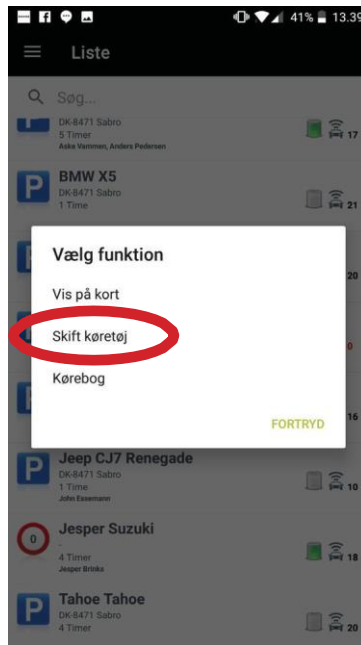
41% 13:39

Liste

Søg...

DK-8471 Sabro
5 Timer
Aske Vammen, Anders Pedersen
17

P
BMW X5
DK-8471 Sabro
1 Time
21

20

Vælg funktion

Vis på kort

Skift køretøj

Kørebog

FORTRYD

16

P
Jeep CJ7 Renegade
DK-8471 Sabro
1 Time
John Essemann
10

0
Jesper Suzuki
-
4 Timer
Jesper Brinks
18

P
Tahoe Tahoe
DK-8471 Sabro
4 Timer
20